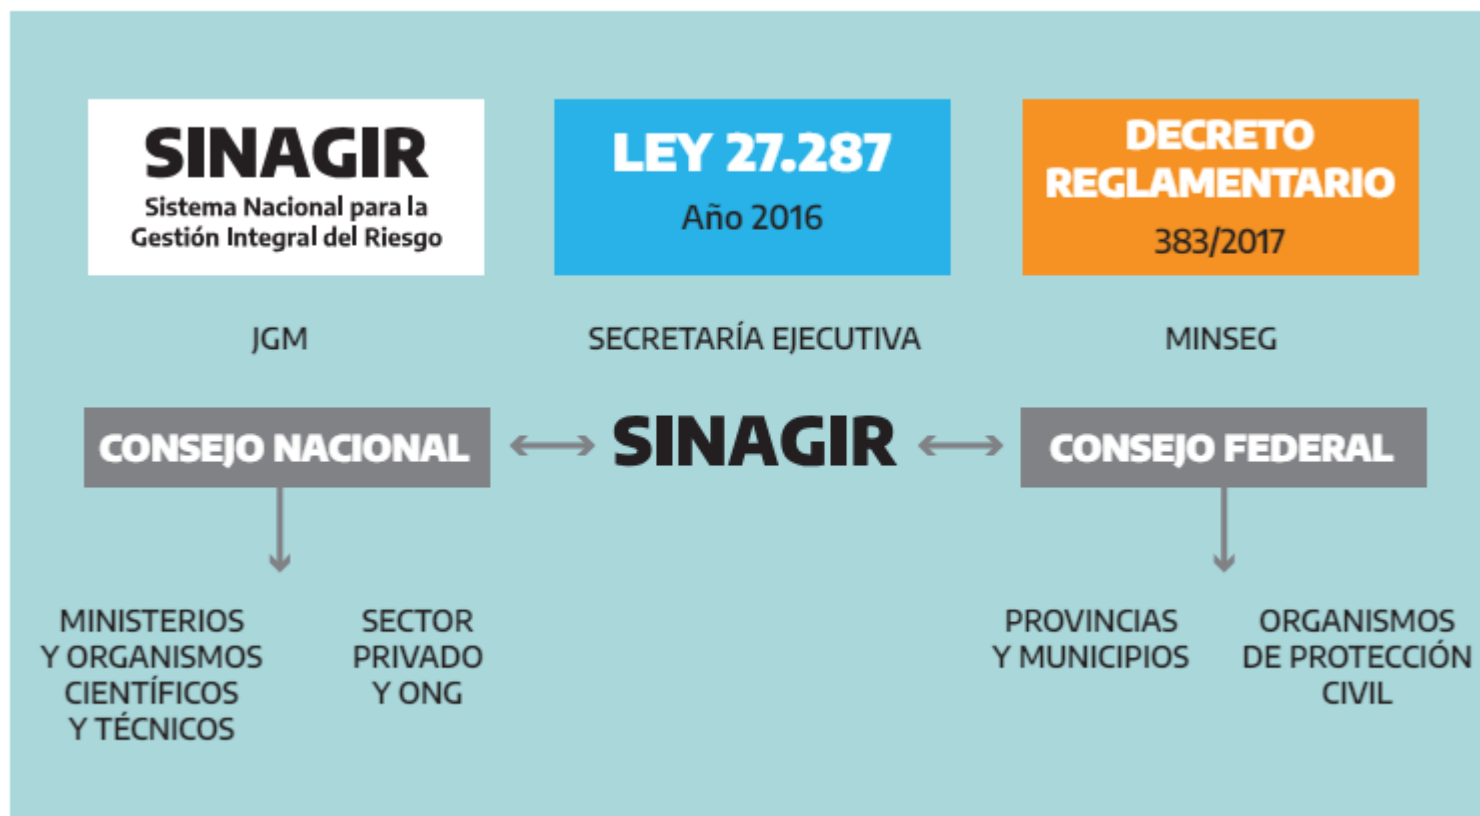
SINAGIR
Sistema Nacional para la Gestión Integral del Riesgo

LEY 27.287
Año 2016

DECRETO REGLAMENTARIO
383/2017

JGM

SECRETARÍA EJECUTIVA

MINSEG

CONSEJO NACIONAL

SINAGIR

CONSEJO FEDERAL

MINISTERIOS Y ORGANISMOS CIENTÍFICOS Y TÉCNICOS

SECTOR PRIVADO Y ONG

PROVINCIAS Y MUNICIPIOS

ORGANISMOS DE PROTECCIÓN CIVIL